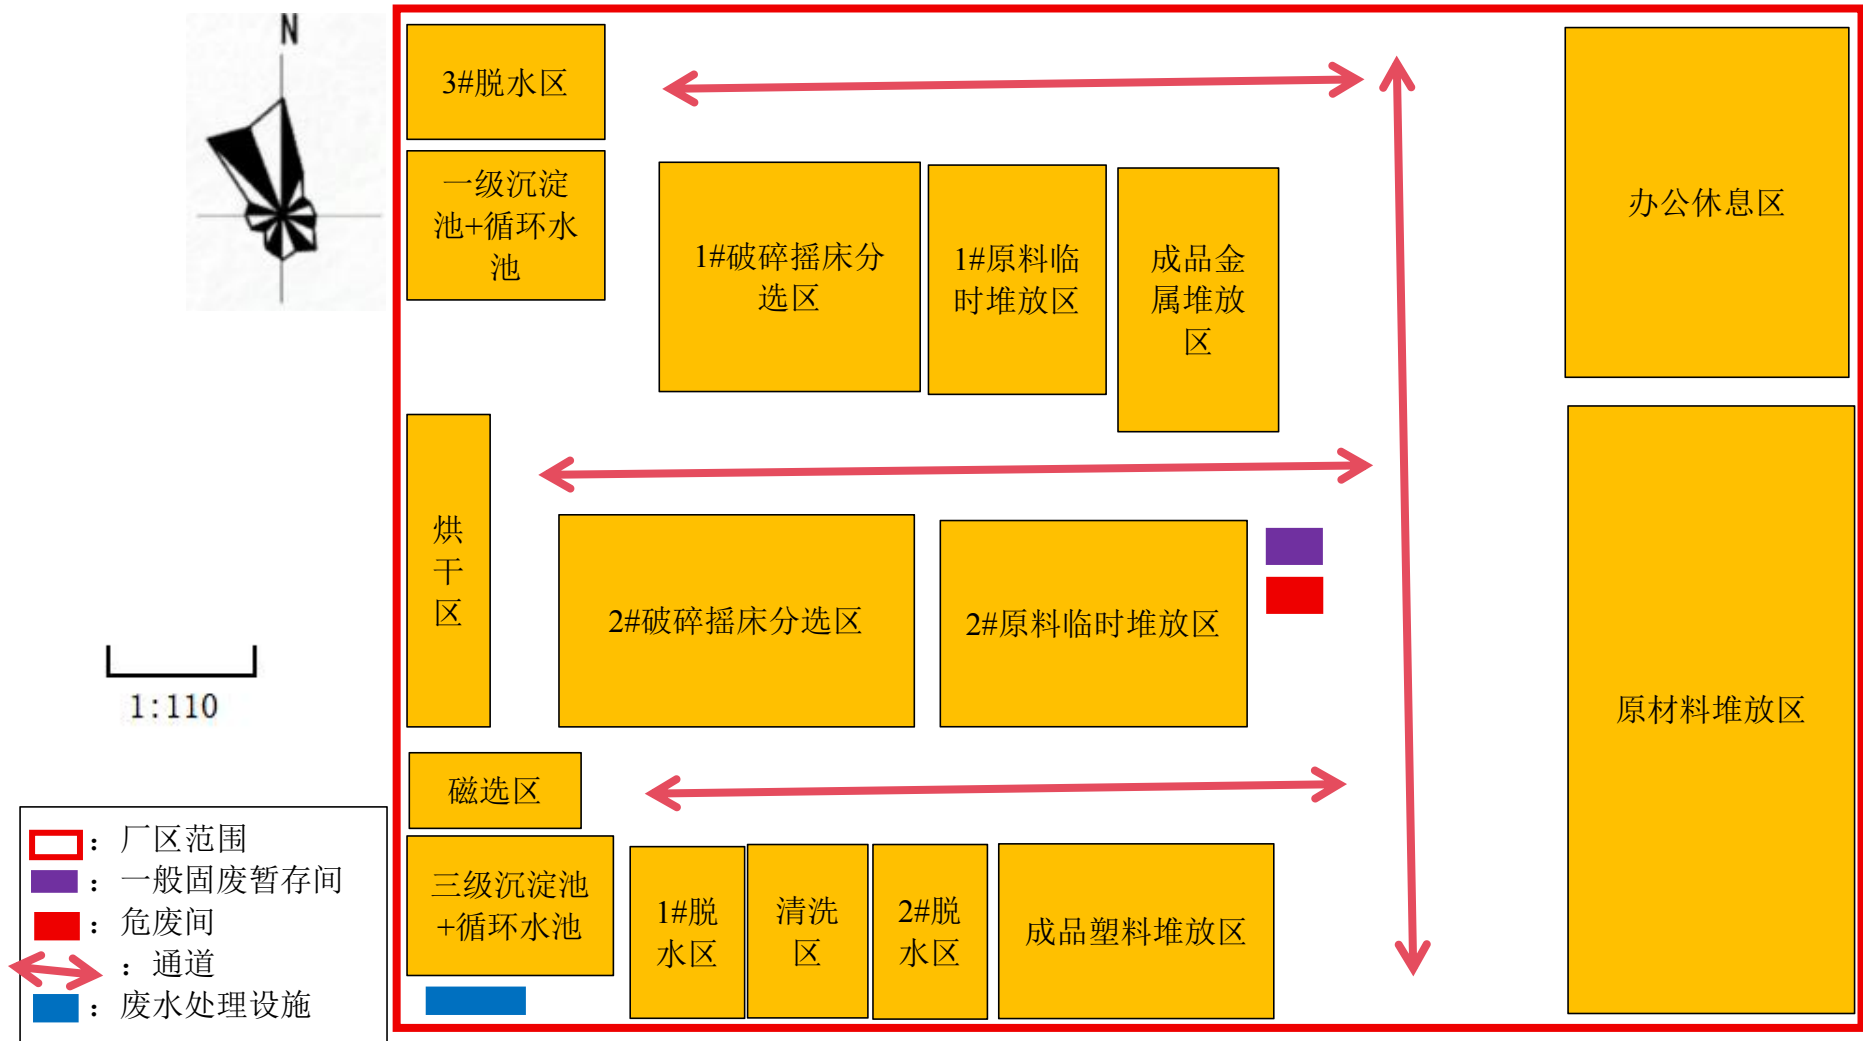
N

1:110

3#脱水区

一级沉淀池+循环水池

1#破碎摇床分选区

1#原料临时堆放区

成品金属堆放区

办公休息区

烘干区

2#破碎摇床分选区

2#原料临时堆放区

原材料堆放区

磁选区

三级沉淀池+循环水池

1#脱水区

清洗区

2#脱水区

成品塑料堆放区

：厂区范围
：一般固废暂存间
：危废间
：通道
：废水处理设施